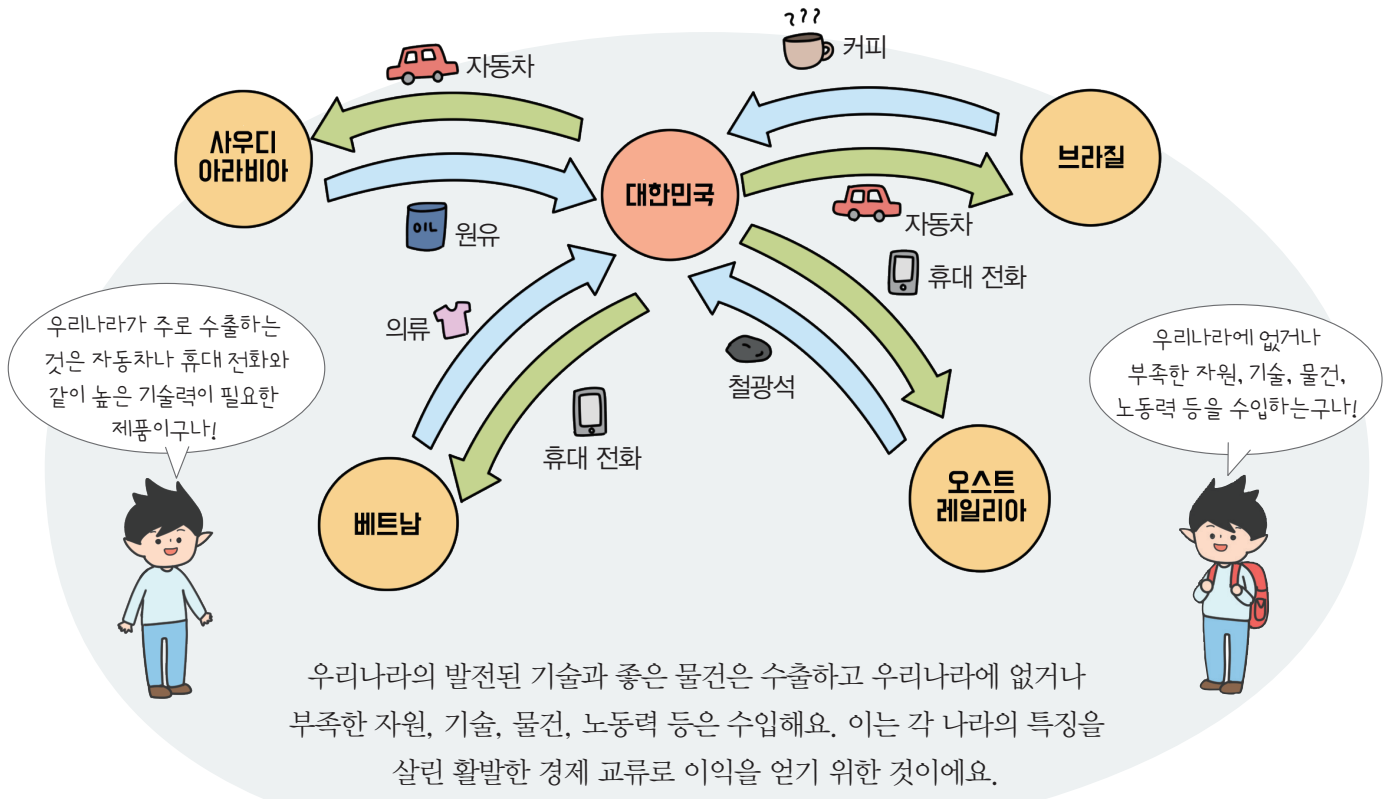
자동차

사우디 아라비아

원유

대한민국

커피

브라질

자동차

휴대 전화

의류

철광석

휴대 전화

베트남

오스트레일리아

우리나라가 주로 수출하는 것은 자동차나 휴대 전화와 같이 높은 기술력이 필요한 제품이구나!

우리나라에 없거나 부족한 자원, 기술, 물건, 노동력 등을 수입하는구나!

우리나라의 발전된 기술과 좋은 물건은 수출하고 우리나라에 없거나 부족한 자원, 기술, 물건, 노동력 등은 수입해요. 이는 각 나라의 특징을 살린 활발한 경제 교류로 이익을 얻기 위한 것이에요.